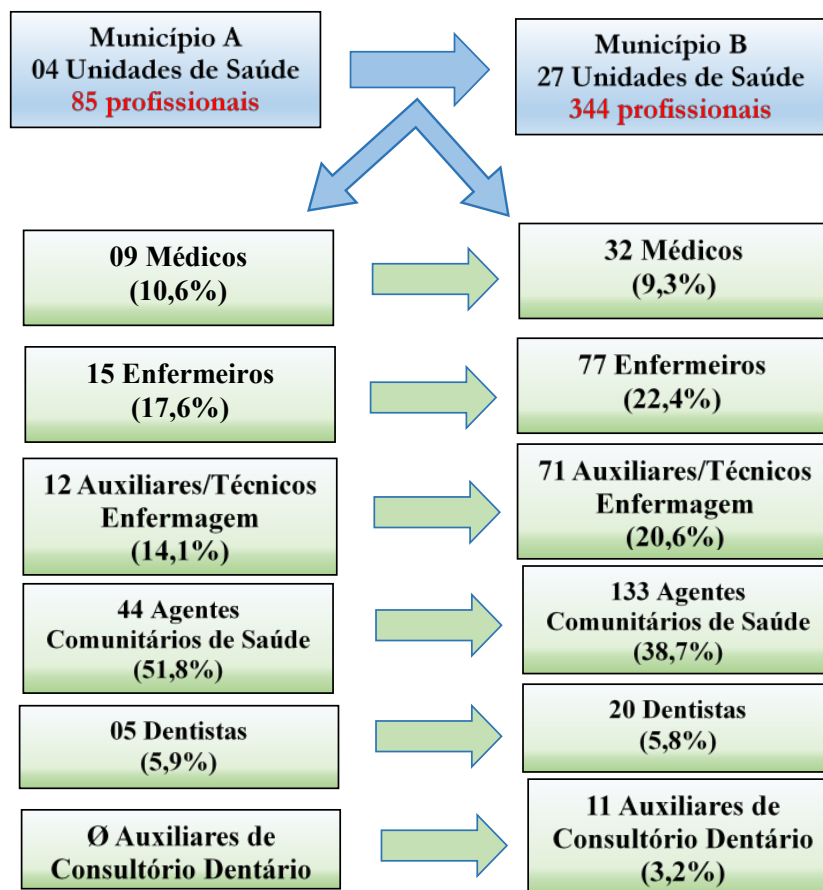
Município A
04 Unidades de Saúde
85 profissionais

Município B
27 Unidades de Saúde
344 profissionais

09 Médicos
(10,6%)

32 Médicos
(9,3%)

15 Enfermeiros
(17,6%)

77 Enfermeiros
(22,4%)

12 Auxiliares/Técnicos Enfermagem
(14,1%)

71 Auxiliares/Técnicos Enfermagem
(20,6%)

44 Agentes Comunitários de Saúde
(51,8%)

133 Agentes Comunitários de Saúde
(38,7%)

05 Dentistas
(5,9%)

20 Dentistas
(5,8%)

Ø Auxiliares de Consultório Dentário

11 Auxiliares de Consultório Dentário
(3,2%)